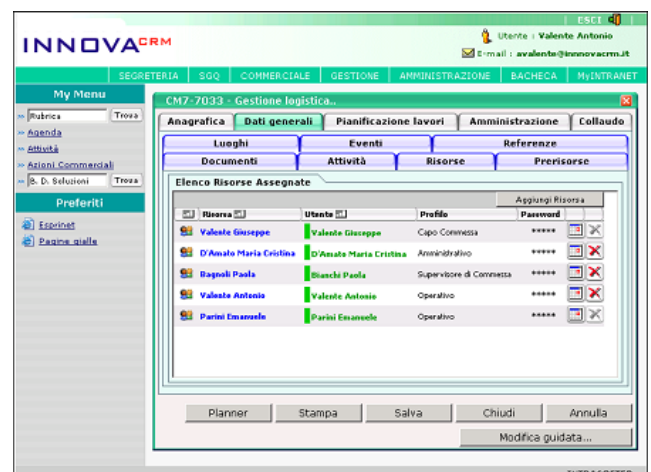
ESCI

INNOVACRM

Utente : Valente Antonio

E-mail : avalente@innovacrm.it

SEGRETERIA | SGQ | COMMERCIALE | GESTIONE | AMMINISTRAZIONE | BACHECA | MyINTRANET

My Menu

» Rubrica Trova

» Agenda

» Attività

» Azioni Commerciali

» B. D. Soluzioni Trova

Preferiti

Esprinet

Pagine gialle

CM7-7033 - Gestione logistica..

Anagrafica | Dati generali | Pianificazione lavori | Amministrazione | Collaudo

Luoghi | Eventi | Referenze

Documenti | Attività | Risorse | Prerisorse

Elenco Risorse Assegnate

Aggiungi Risorsa

| Risorsa | Utente | Profilo | Password |
|---|---|---|---|
| Valente Giuseppe | Valente Giuseppe | Capo Commessa | ***** |
| D'Amato Maria Cristina | D'Amato Maria Cristina | Amministrativo | ***** |
| Bagnoli Paola | Bianchi Paola | Supervisore di Commessa | ***** |
| Valente Antonio | Valente Antonio | Operativo | ***** |
| Parini Emanuele | Parini Emanuele | Operativo | ***** |

Planner | Stampa | Salva | Chiudi | Annulla

Modifica guidata...